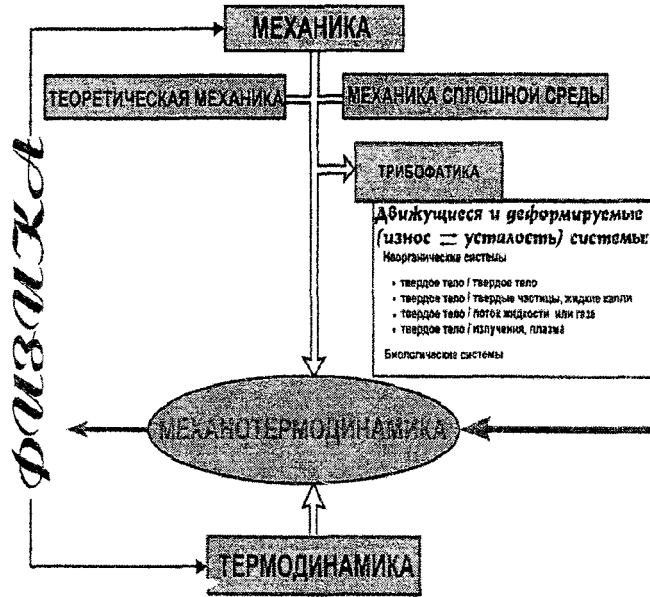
Физика

МЕХАНИКА

ТЕОРЕТИЧЕСКАЯ МЕХАНИКА

МЕХАНИКА СПЛОШНОЙ СРЕДЫ

ТРИБОФАТИКА

Движущиеся и деформируемые (износ $\rightleftharpoons$ усталость) системы
Неорганическа системы

• твердое тело / твердое тело
• твердое тело / твердые частицы, жидкие капли
• твердое тело / поток жидкости или газа
• твердое тело / излучения, плазма

Биологические системы

МЕХАНОТЕРМОДИНАМИКА

ТЕРМОДИНАМИКА